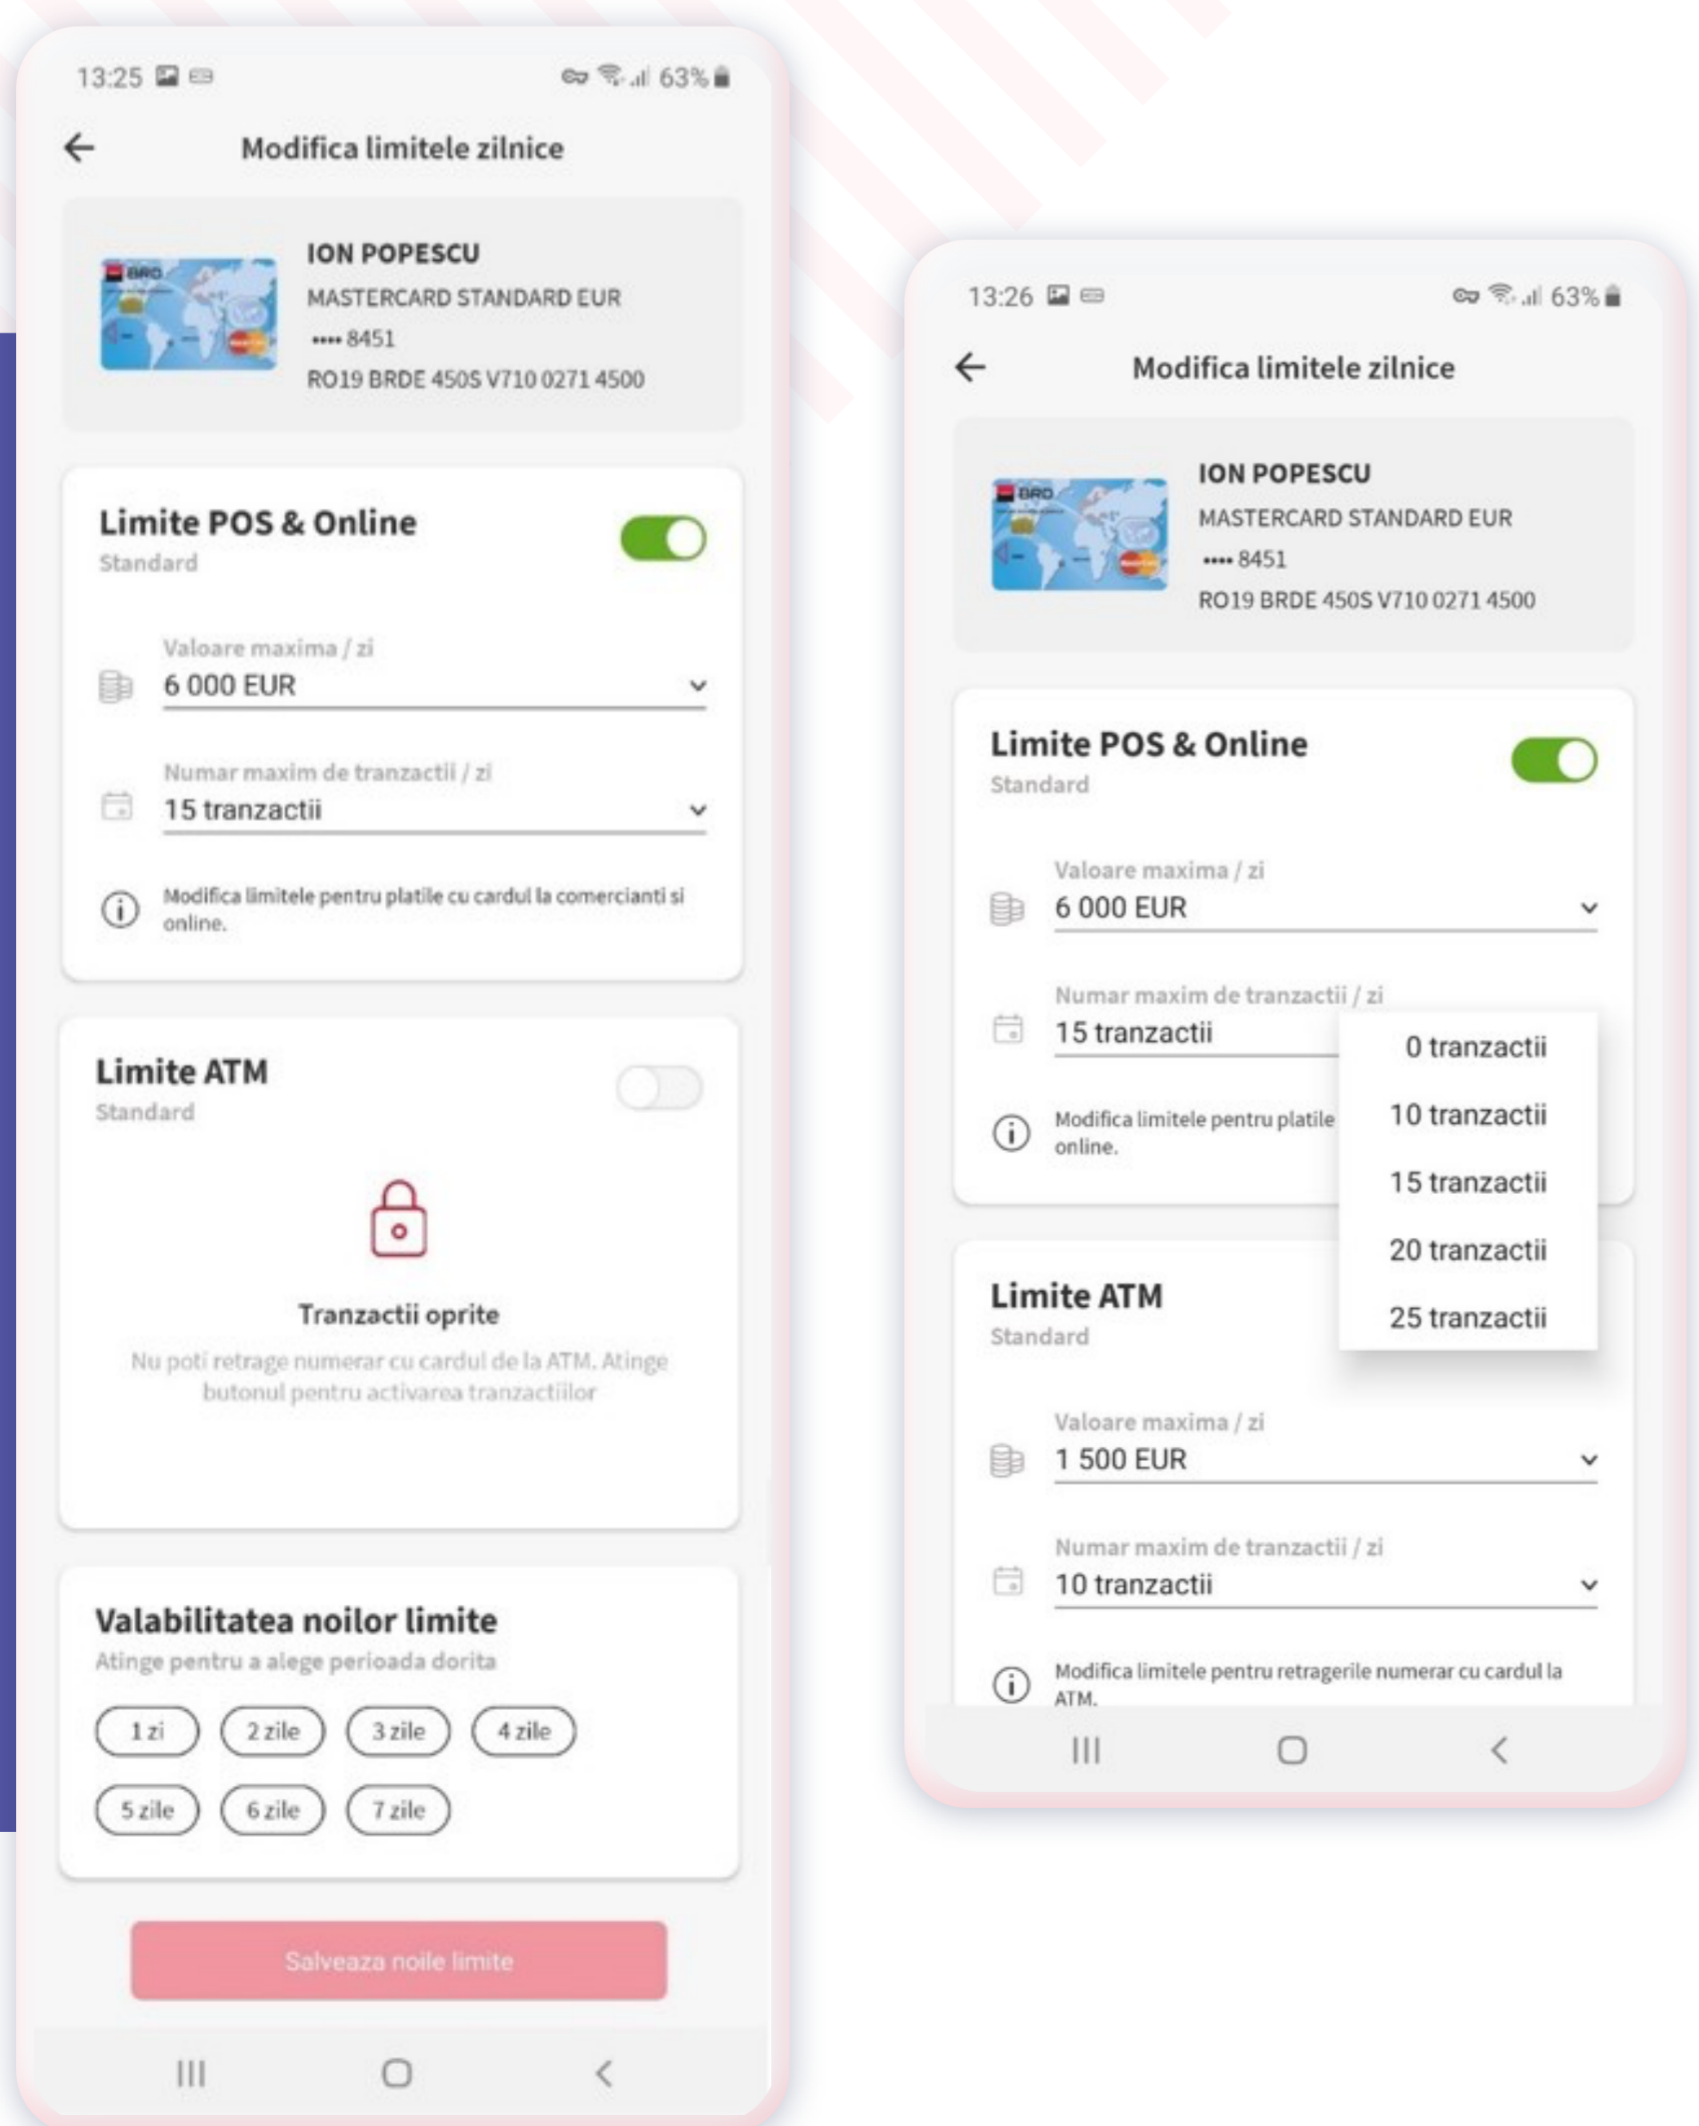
13:25

63%

Modifica limitele zilnice

BRD

ION POPESCU
MASTERCARD STANDARD EUR
•••• 8451
RO19 BRDE 450S V710 0271 4500

Limite POS & Online
Standard

Valoare maxima / zi
6 000 EUR

Numar maxim de tranzactii / zi
15 tranzactii

Modifica limitele pentru platile cu cardul la comercianti si online.

Limite ATM
Standard

Tranzactii oprite
Nu poti retrage numerar cu cardul de la ATM. Atinge butonul pentru activarea tranzactiilor

Valabilitatea noilor limite
Atinge pentru a alege perioada dorita

1 zi
2 zile
3 zile
4 zile
5 zile
6 zile
7 zile

Salveaza noile limite

13:26

63%

Modifica limitele zilnice

BRD

ION POPESCU
MASTERCARD STANDARD EUR
•••• 8451
RO19 BRDE 450S V710 0271 4500

Limite POS & Online
Standard

Valoare maxima / zi
6 000 EUR

Numar maxim de tranzactii / zi
15 tranzactii

Modifica limitele pentru platile online.

0 tranzactii
10 tranzactii
15 tranzactii
20 tranzactii
25 tranzactii

Limite ATM
Standard

Valoare maxima / zi
1 500 EUR

Numar maxim de tranzactii / zi
10 tranzactii

Modifica limitele pentru retragerile numerar cu cardul la ATM.